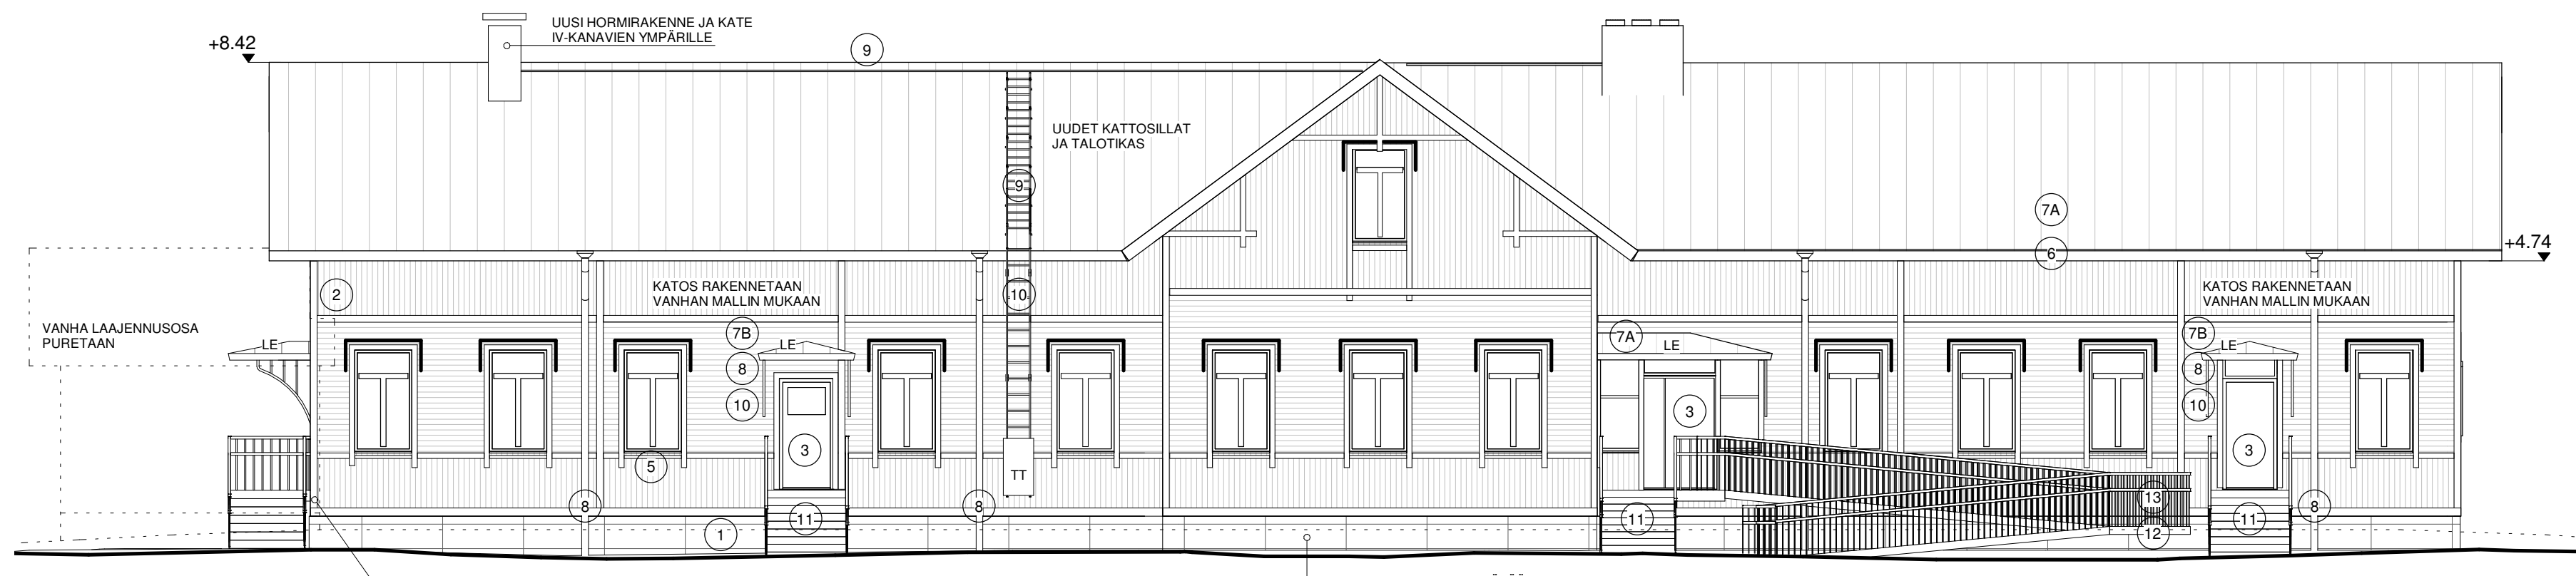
+8.42

UUSI HORMIRAKENNE JA KATE
IV-KANAVIEN YMPÄRILLE

9

UUDET KATTOSILLAT
JA TALOTIKAS

9

7A

6

+4.74

2

KATOS RAKENNETAAN
VANHAN MALLIN MUKAAN

10

KATOS RAKENNETAAN
VANHAN MALLIN MUKAAN

VANHA LAAJENNUSOSA
PURETAAN

LE

7B

LE

8

10

7A

LE

7B

LE

8

10

3

3

3

3

5

TT

8

8

11

11

13

12

11

8

1